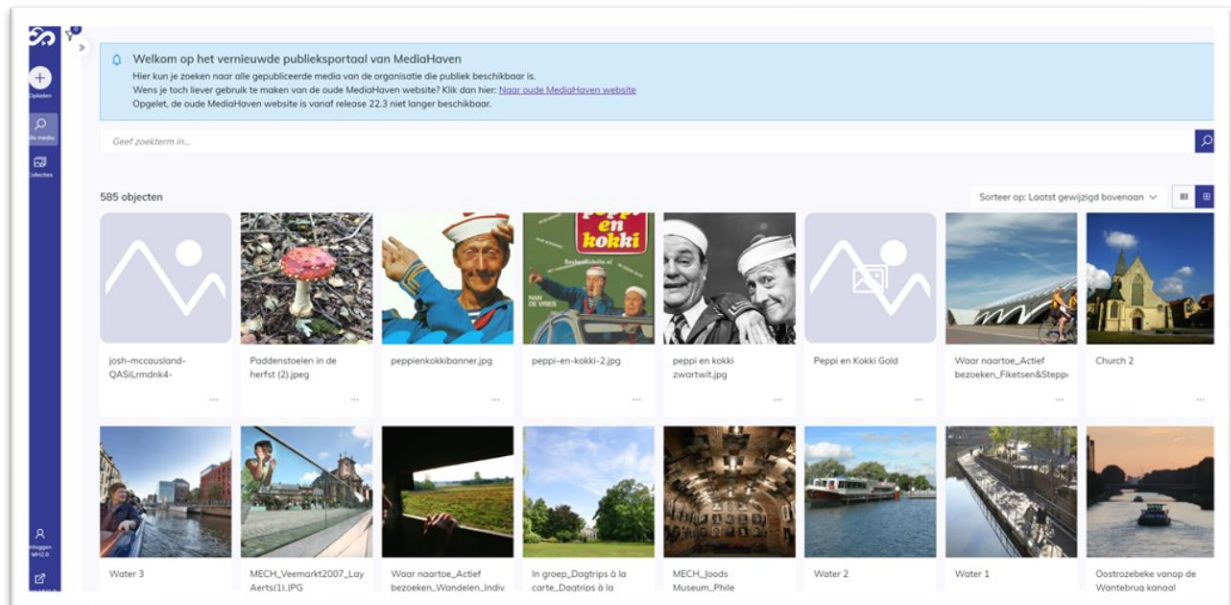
Opladen

Alle media

Collecties

Welkom op het vernieuwde publieksportaal van MediaHaven

Hier kun je zoeken naar alle gepubliceerde media van de organisatie die publiek beschikbaar is.
Wens je toch liever gebruik te maken van de oude MediaHaven website? Klik dan hier: Naar oude MediaHaven website
Opgelet, de oude MediaHaven website is vanaf release 22.3 niet langer beschikbaar.

Geef zoekterm in...

585 objecten

Sorteer op: Laatst gewijzigd bovenaan

peppi en kokki

josh-mccausland-QASiLrmdnk4-

Paddenstoelen in de herfst (2).jpeg

peppienkokkibanner.jpg

peppi-en-kokki-2.jpg

peppi en kokki zwartwit.jpg

Peppi en Kokki Gold

Waar naartoe_Actief bezoeken_Fiketsen&Steppe

Church 2

Water 3

MECH_Veemarkt2007_Lay Aerts(1).JPG

Waar naartoe_Actief bezoeken_Wandelen_Indiv

In groep_Dagtrips à la carte_Dagtrips à la

MECH_Joods Museum_Phile

Water 2

Water 1

Oostrozebeke vanop de Wantebrug kanaal

Inloggen MH12.0